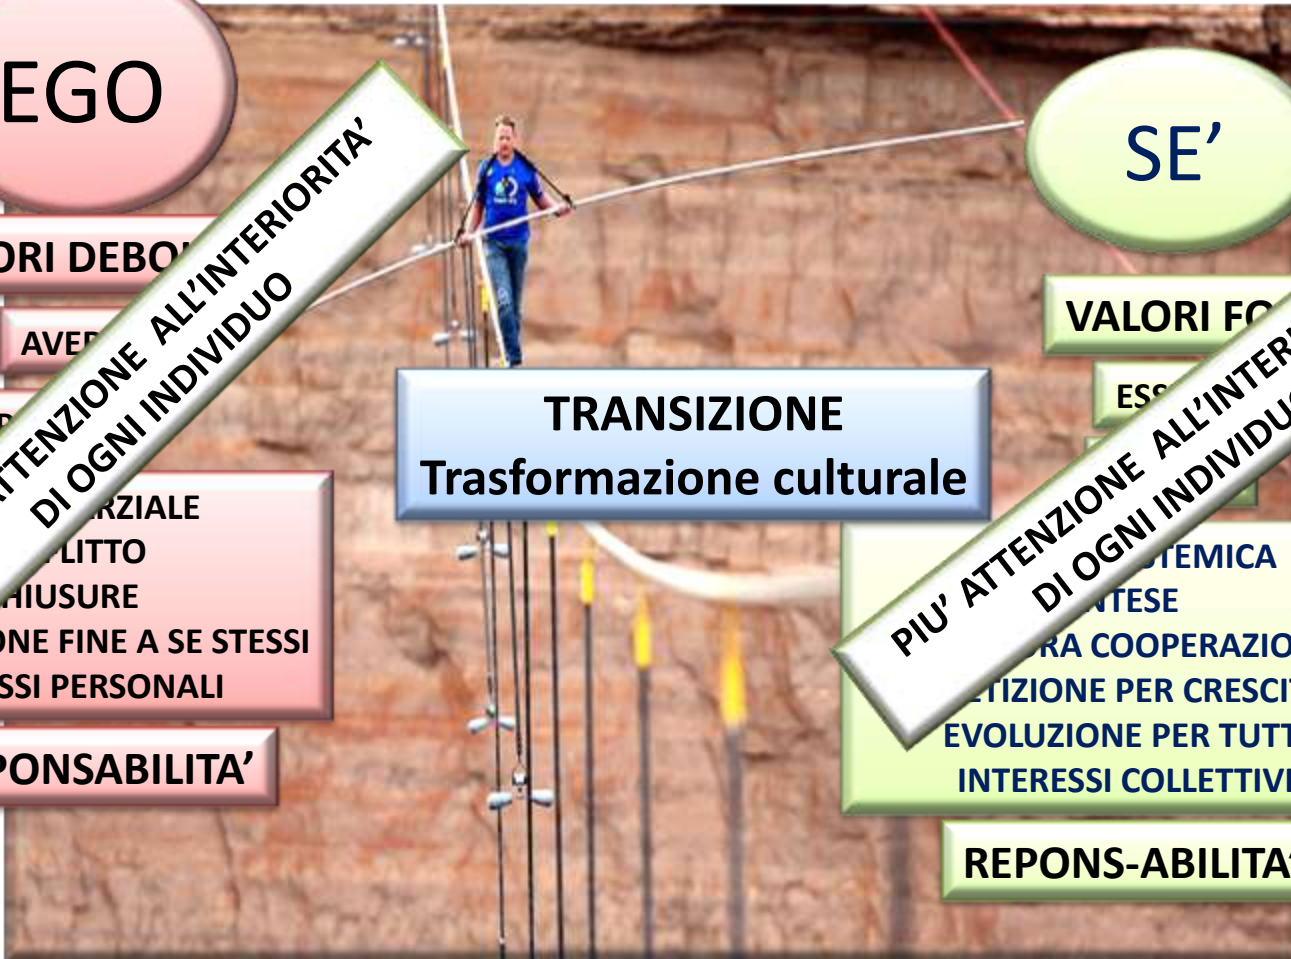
EGO

ORI DEBO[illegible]

AVE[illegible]

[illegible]RZIALE
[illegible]LITTO
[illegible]HIUSURE
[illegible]ONE FINE A SE STESSI
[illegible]SSI PERSONALI

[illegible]PONSABILITA'

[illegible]TTENZIONE ALL'INTERIORITA'
DI OGNI INDIVIDUO

TRANSIZIONE
Trasformazione culturale

SE'

VALORI F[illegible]

ESS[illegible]

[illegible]TEMICA
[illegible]NTESE
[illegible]RA COOPERAZIO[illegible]
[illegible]TIZIONE PER CRESCI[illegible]
EVOLUZIONE PER TUTT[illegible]
INTERESSI COLLETTIVI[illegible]

REPONS-ABILITA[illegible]

PIU' ATTENZIONE ALL'INTER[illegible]
DI OGNI INDIVIDU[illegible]